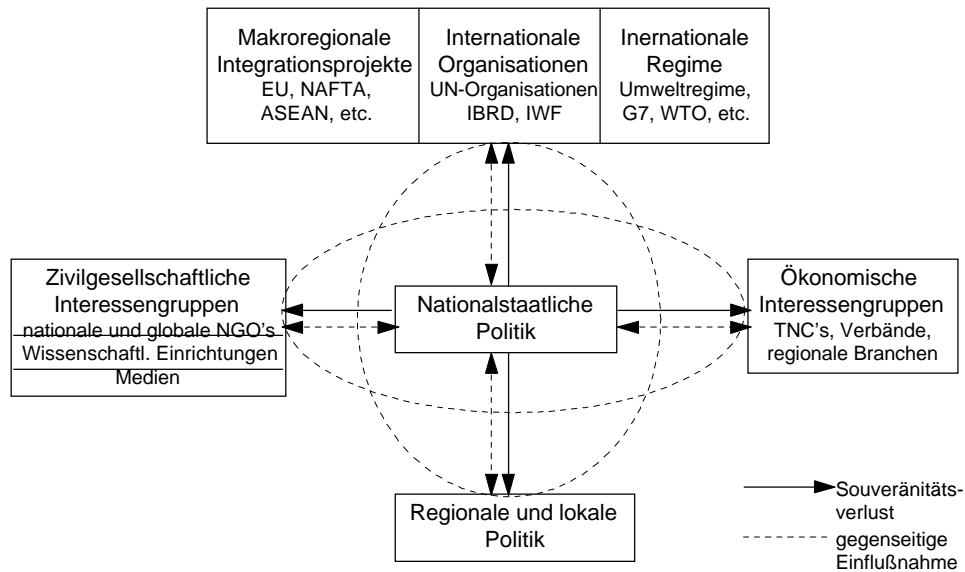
Makroregionale Integrationsprojekte
EU, NAFTA, ASEAN, etc.

Internationale Organisationen
UN-Organisationen
IBRD, IWF

Inernationale Regime
Umweltregime, G7, WTO, etc.

Zivilgesellschaftliche Interessengruppen
nationale und globale NGO's
Wissenschaftl. Einrichtungen
Medien

Nationalstaatliche Politik

Ökonomische Interessengruppen
TNC's, Verbände, regionale Branchen

Regionale und lokale Politik

Souveränitätsverlust

gegenseitige Einflußnahme